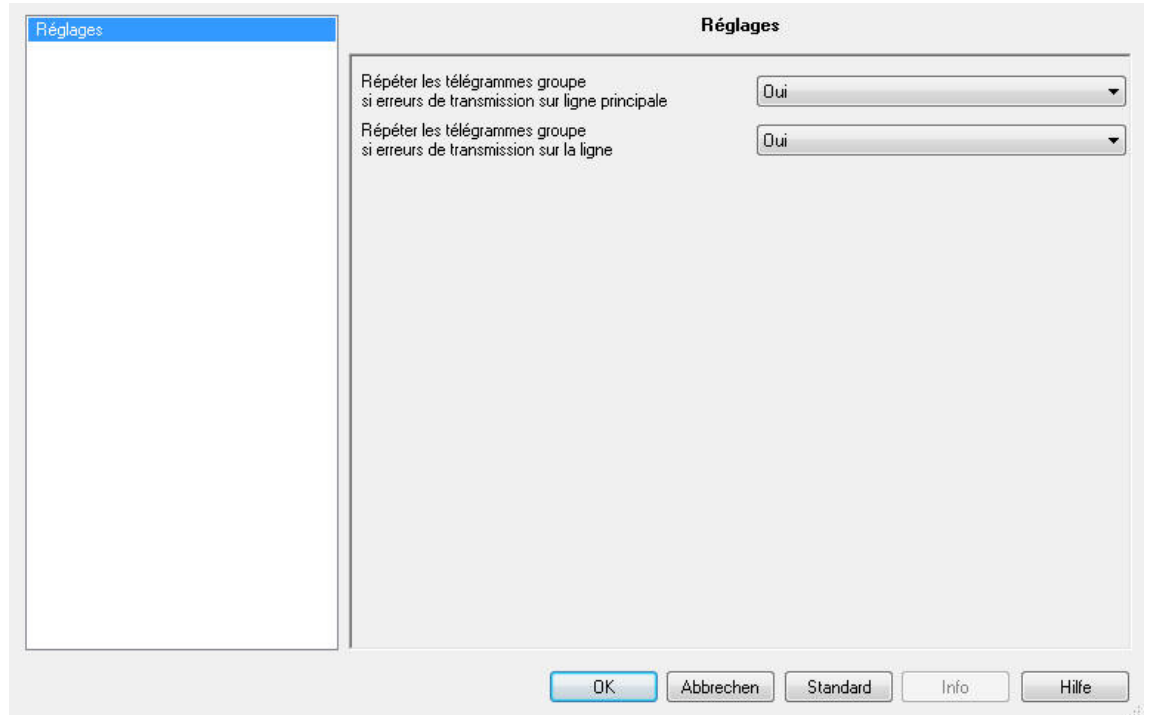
Réglages

Réglages

Répéter les télégrammes groupe si erreurs de transmission sur ligne principale

Oui

Répéter les télégrammes groupe si erreurs de transmission sur la ligne

Oui

OK

Abbrechen

Standard

Info

Hilfe